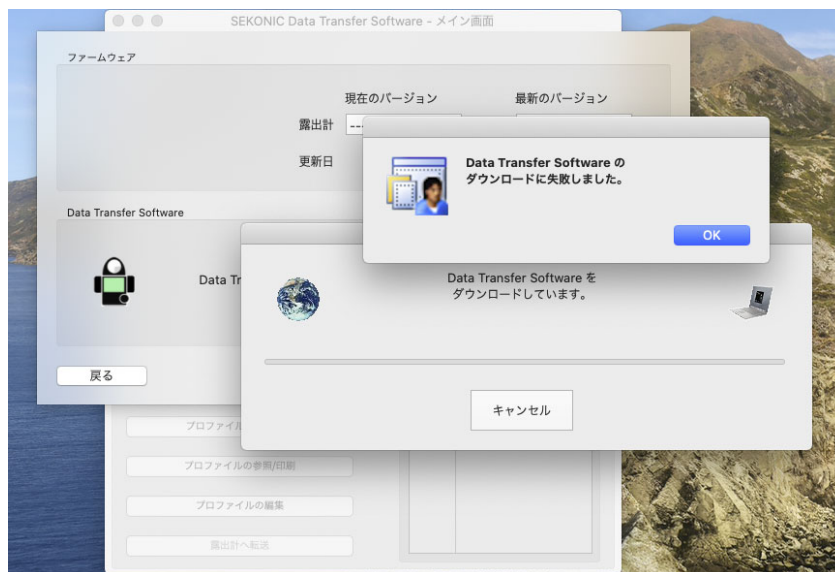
SEKONIC Data Transfer Software - メイン画面

ファームウェア

現在のバージョン

最新のバージョン

露出計 --

更新日

Data Transfer Software

Data Tr

戻る

プロファイル

プロファイルの参照/印刷

プロファイルの編集

露出計へ転送

Data Transfer Software の ダウンロードに失敗しました。

OK

Data Transfer Software を ダウンロードしています。

キャンセル